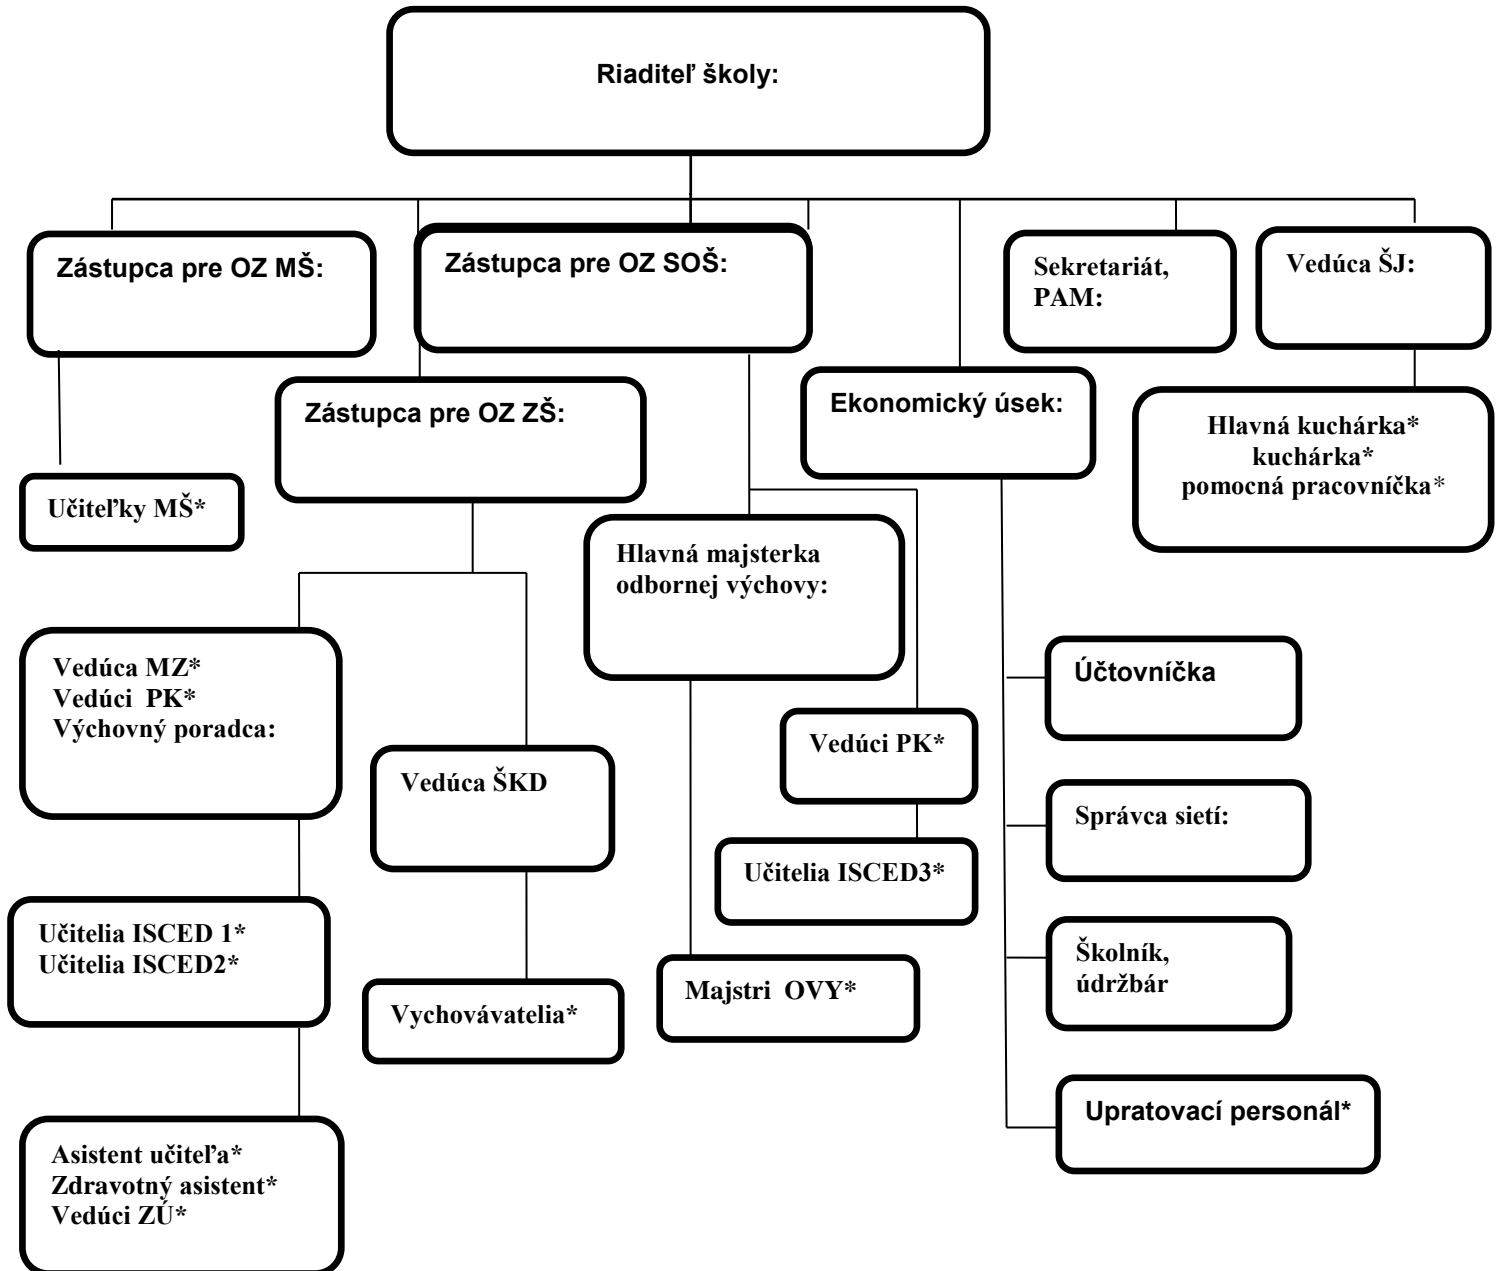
Riaditeľ školy:

Zástupca pre OZ MŠ:

Zástupca pre OZ SOŠ:

Sekretariát, PAM:

Vedúca ŠJ:

Zástupca pre OZ ZŠ:

Ekonomický úsek:

Hlavná kuchárka*
kuchárka*
pomocná pracovníčka*

Učiteľky MŠ*

Hlavná majsterka odbornej výchovy:

Vedúca MZ*
Vedúci PK*
Výchovný poradca:

Účtovníčka

Vedúca ŠKD

Vedúci PK*

Správca sietí:

Učitelia ISCED3*

Učitelia ISCED 1*
Učitelia ISCED2*

Školník, údržbár

Majstri OVY*

Vychovávatelia*

Upratovací personál*

Asistent učiteľa*
Zdravotný asistent*
Vedúci ZÚ*